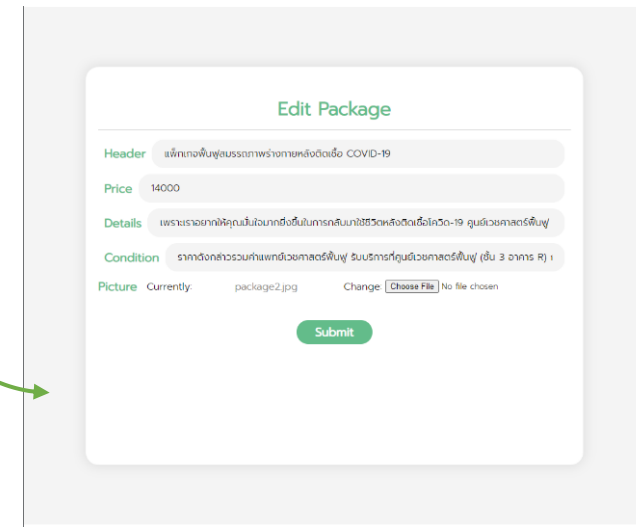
Edit Package

Header แพ็กเกจฟื้นฟูสมรรถภาพร่างกายหลังติดเชื้อ COVID-19

Price 14000

Details เพราะเราอยากให้คุณมั่นใจมากยิ่งขึ้นในการกลับมาใช้ชีวิตหลังติดเชื้อโควิด-19 ศูนย์เวชศาสตร์ฟื้นฟู

Condition ราคาดังกล่าวรวมค่าแพทย์เวชศาสตร์ฟื้นฟู รับบริการที่ศูนย์เวชศาสตร์ฟื้นฟู (ชั้น 3 อาคาร R) ๆ

Picture Currently: package2.jpg Change: Choose File No file chosen

Submit